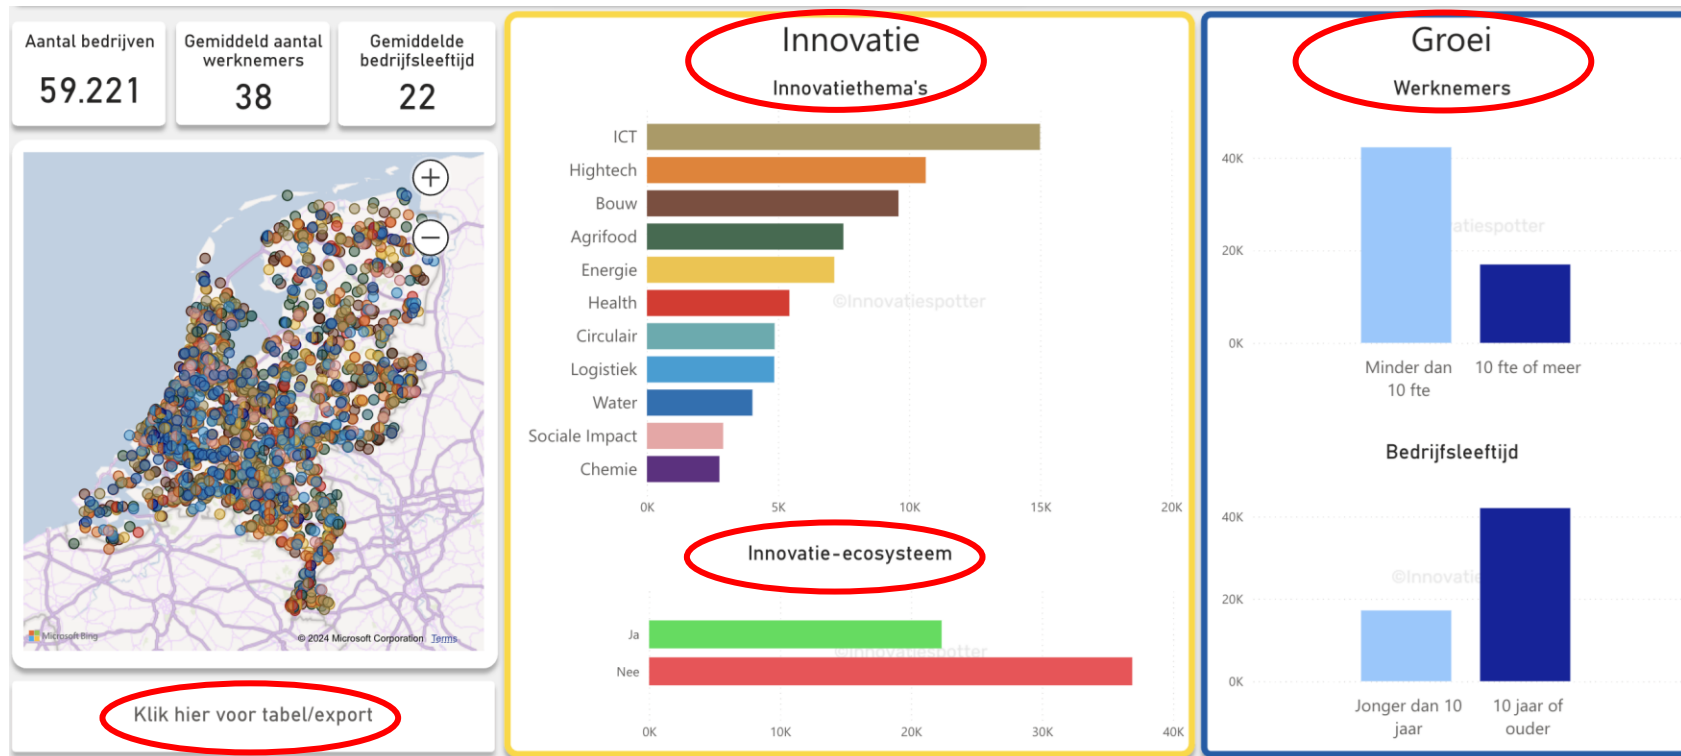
Aantal bedrijven
59.221

Gemiddeld aantal werknemers
38

Gemiddelde bedrijfsleeftijd
22

Microsoft Bing
© 2024 Microsoft Corporation Terms

Klik hier voor tabel/export

Innovatie

Innovatiethema's

ICT
Hightech
Bouw
Agrifood
Energie
Health
Circulair
Logistiek
Water
Sociale Impact
Chemie

©Innovatiespotter

0K 5K 10K 15K 20K

Innovatie-ecosysteem

Ja
Nee

©Innovatiespotter

0K 10K 20K 30K 40K

Groei

Werknemers

40K
20K
0K

©Innovatiespotter

Minder dan 10 fte
10 fte of meer

Bedrijfsleeftijd

40K
20K
0K

©Innovatie

Jonger dan 10 jaar
10 jaar of ouder